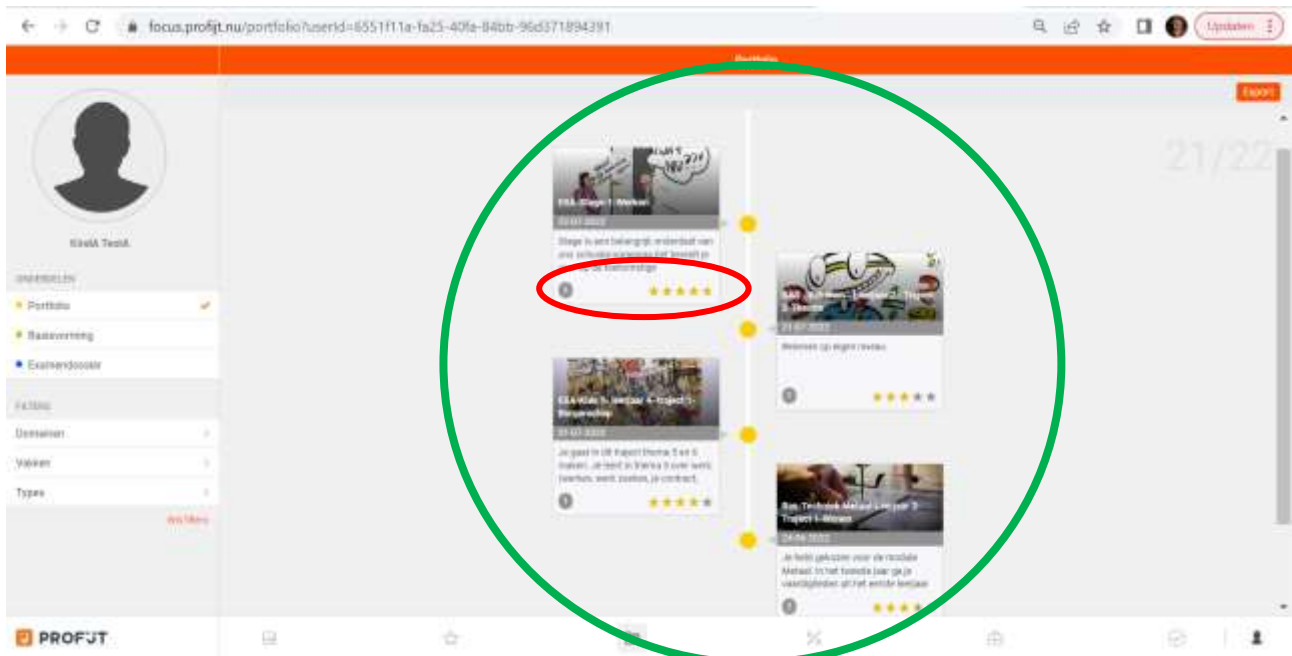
focus.profijt.nu/portfolio?userId=6551f11a-fa25-40fa-84bb-96d371894391

Updaten

Portfolio

Export

21/22

KlinkA TestA

ONDERDELEN

Portfolio

Basisvorming

Examendossier

FILTERS

Domeinen

Vakken

Types

Wis filters

KSA Stage 1 Werken

Stage is een belangrijk onderdeel van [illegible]

BAS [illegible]

Beoordeling op eigen niveau

KSA Klas 1 leerjaar 4 Traject 1 Burgerschap

Je gaat in dit traject thema 5 en 6 maken. Je leert in thema 5 over werk, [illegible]

Bas Techniek Metaal 1 leerjaar 3 Traject 1 Metaal

Je hebt gekozen voor de module Metaal. In het tweede jaar ga je vaardigheden uit het eerste leerjaar

PROFIJT